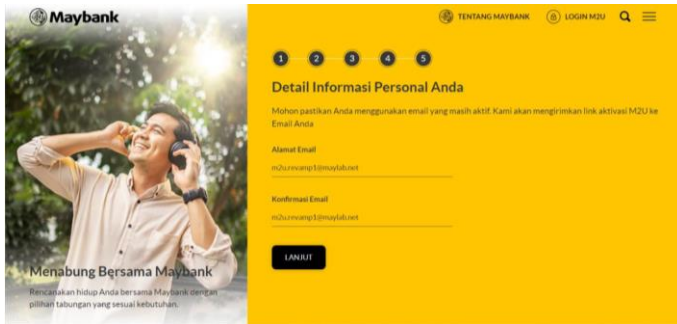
Maybank

TENTANG MAYBANK
LOGIN M2U

1 2 3 4 5

Detail Informasi Personal Anda

Mohon pastikan Anda menggunakan email yang masih aktif. Kami akan mengirimkan link aktivasi M2U ke Email Anda

Alamat Email

m2u.revamp1@maylab.net

Konfirmasi Email

m2u.revamp1@maylab.net

LANJUT

Menabung Bersama Maybank

Rencanakan hidup Anda bersama Maybank dengan pilihan tabungan yang sesuai kebutuhan.